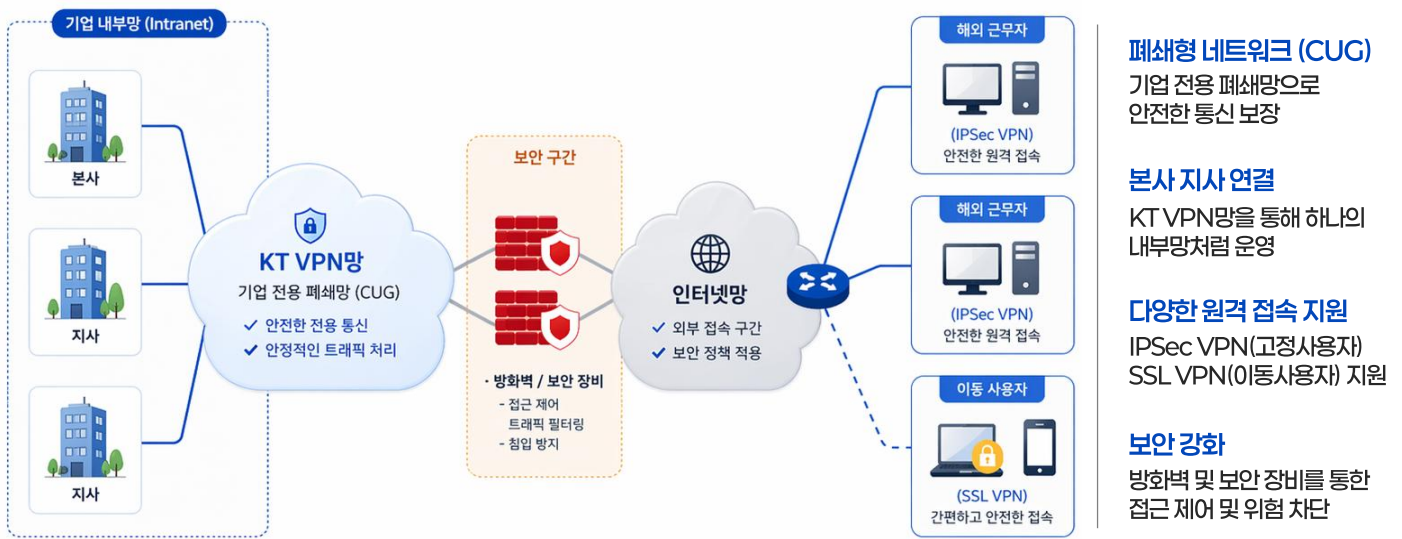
기업 내부망 (Intranet)

본사

지사

지사

KT VPN망
기업 전용 폐쇄망 (CUG)
✔ 안전한 전용 통신
✔ 안정적인 트래픽 처리

보안 구간

· 방화벽 / 보안 장비
- 접근 제어
트래픽 필터링
- 침입 방지

인터넷망
✔ 외부 접속 구간
✔ 보안 정책 적용

해외 근무자
(IPSec VPN)
안전한 원격 접속

해외 근무자
(IPSec VPN)
안전한 원격 접속

이동 사용자
(SSL VPN)
간편하고 안전한 접속

폐쇄형 네트워크 (CUG)
기업 전용 폐쇄망으로 안전한 통신 보장

본사 지사 연결
KT VPN망을 통해 하나의 내부망처럼 운영

다양한 원격 접속 지원
IPSec VPN(고정사용자)
SSL VPN(이동사용자) 지원

보안 강화
방화벽 및 보안 장비를 통한 접근 제어 및 위험 차단